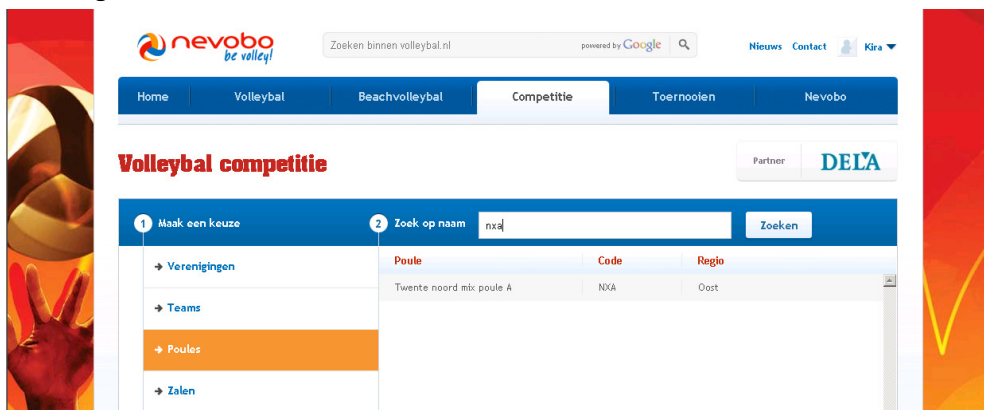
nevobo be volley!

Zoeken binnen volleybal.nl powered by Google

Nieuws Contact Kira

Home Volleybal Beachvolleybal Competitie Toernooien Nevobo

Volleybal competitie

Partner DELA

1 Maak een keuze

2 Zoek op naam nxa Zoeken

→ Verenigingen

→ Teams

→ Poules

→ Zalen

| Poule | Code | Regio |
|---|---|---|
| Twente noord mix poule A | NXA | Oost |